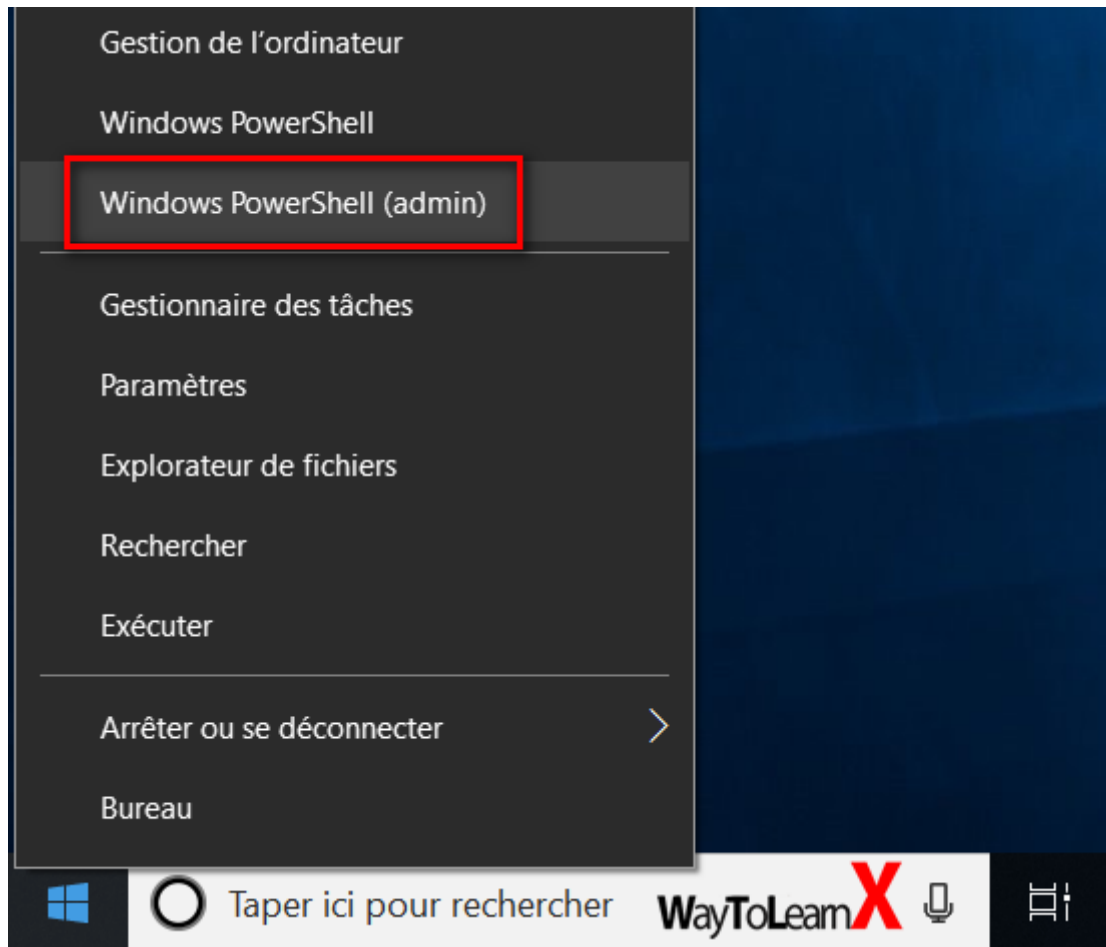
Gestion de l'ordinateur

Windows PowerShell

Windows PowerShell (admin)

Gestionnaire des tâches

Paramètres

Explorateur de fichiers

Rechercher

Exécuter

Arrêter ou se déconnecter

Bureau

Taper ici pour rechercher

WayToLearnX